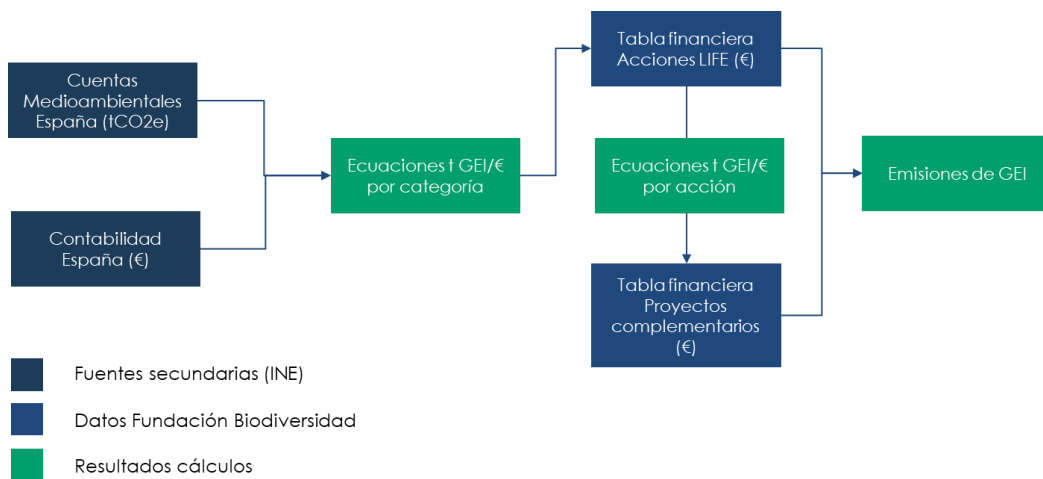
Cuentas Medioambientales España (tCO2e)

Contabilidad España (€)

Ecuaciones t GEI/€ por categoría

Tabla financiera Acciones LIFE (€)

Ecuaciones t GEI/€ por acción

Tabla financiera Proyectos complementarios (€)

Emisiones de GEI

Fuentes secundarias (INE)

Datos Fundación Biodiversidad

Resultados cálculos